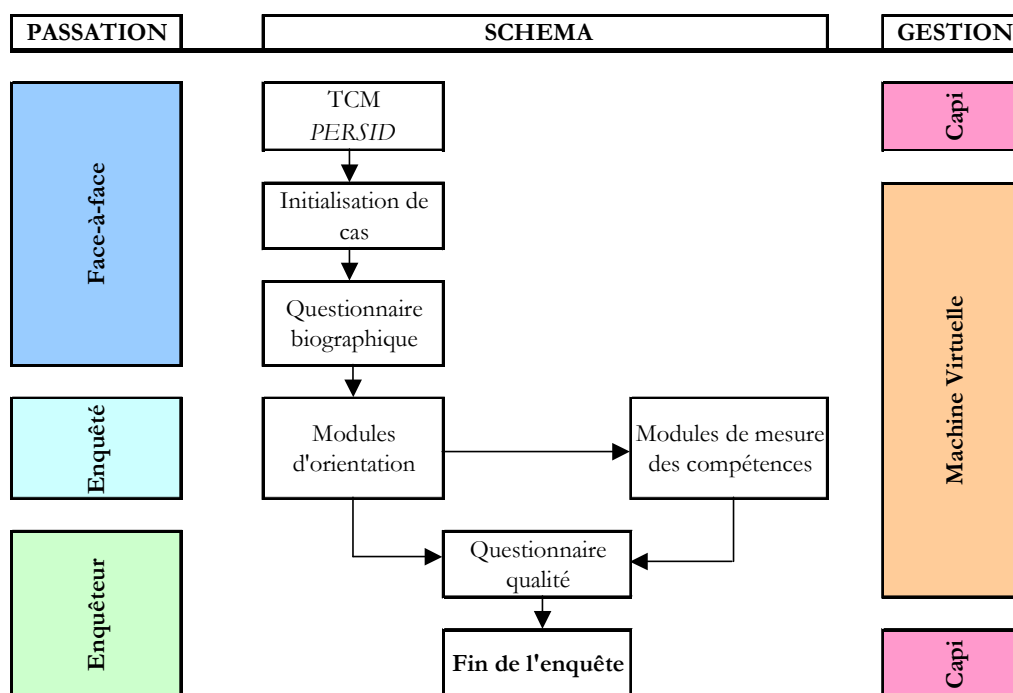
PASSATION

SCHEMA

GESTION

Face-à-face

TCM
*PERSID*

Capi

Initialisation de cas

Questionnaire biographique

Machine Virtuelle

Enquêté

Modules d'orientation

Modules de mesure des compétences

Enquêteur

Questionnaire qualité

Fin de l'enquête

Capi